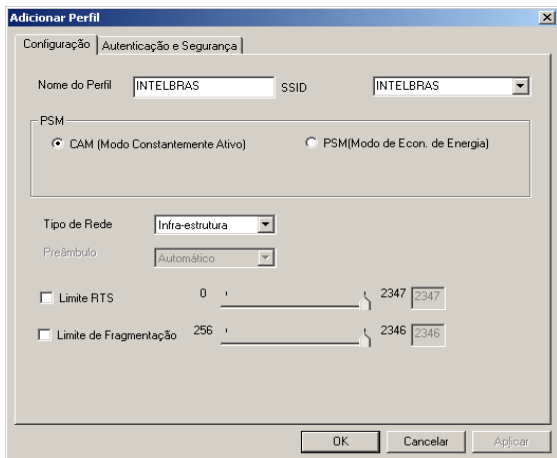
Adicionar Perfil

Configuração | Autenticação e Segurança

Nome do Perfil INTELBRAS SSID INTELBRAS

PSM

CAM (Modo Constantemente Ativo) PSM(Modo de Econ. de Energia)

Tipo de Rede Infra-estrutura

Preâmbulo Automático

Limite RTS 0 2347 2347

Limite de Fragmentação 256 2346 2346

OK Cancelar Aplicar